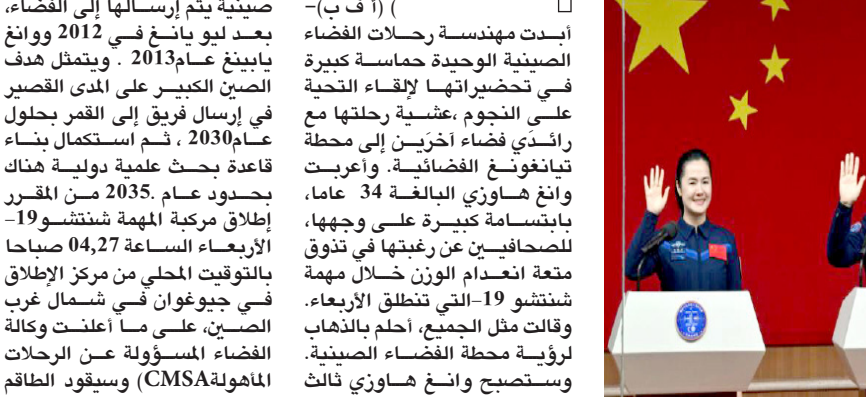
صينية يتم إرسالها إلى الفضاء، بعد ليو يانغ في 2012 ووانغ يابينغ عام2013 . ويتمثل هدف الصين الكبير على المدى القصير في إرسال فريق إلى القمر بحلول عام2030 ، ثم استكمال بناء قاعدة بحث علمية دولية هناك بحدود عام 2035. من المقرر إطلاق مركبة المهمة شنتشو19– الأربعاء الساعة 04,27 صباحا بالتوقيت المحلي من مركز الإطلاق في جيوغوان في شمال غرب الصين، على ما أعلنت وكالة الفضاء المسؤولة عن الرحلات المأهولةCMSA) وسيقود الطاقم

) (أ ف ب)–
أبدت مهندسة رحلات الفضاء الصينية الوحيدة حماسة كبيرة في تحضيراتها لإلقاء التحية على النجوم ،عشية رحلتها مع رائدَي فضاء آخرَين إلى محطة تيانغونغ الفضائية. وأعربت وانغ هاوزي البالغة 34 عاما، بابتسامة كبيرة على وجهها، للصحافيين عن رغبتها في تذوق متعة انعدام الوزن خلال مهمة شنتشو 19–التي تنطلق الأربعاء. وقالت مثل الجميع، أحلم بالذهاب لرؤية محطة الفضاء الصينية. وستصبح وانغ هاوزي ثالث